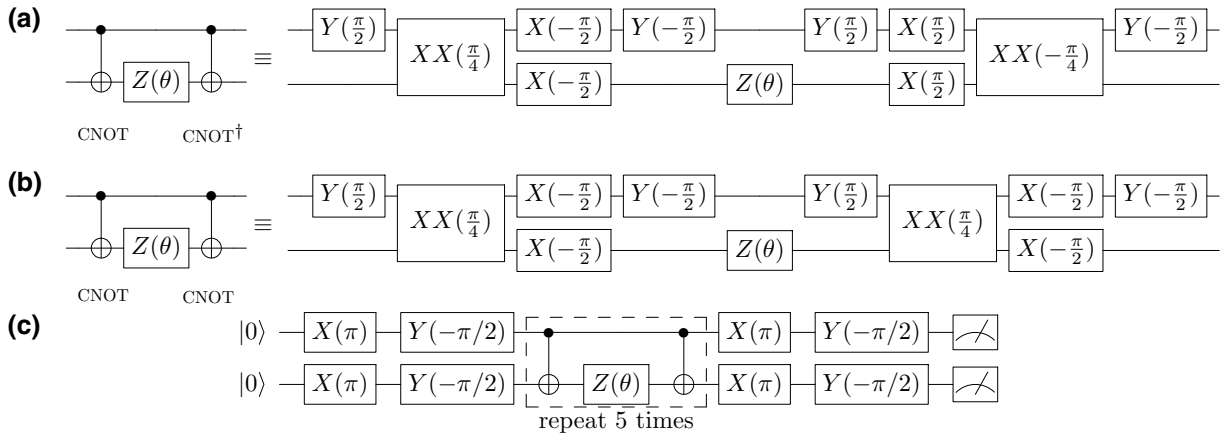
(a)

$Z(\theta)$ $\equiv$ $Y(\frac{\pi}{2})$ $XX(\frac{\pi}{4})$ $X(-\frac{\pi}{2})$ $Y(-\frac{\pi}{2})$ $Y(\frac{\pi}{2})$ $X(\frac{\pi}{2})$ $XX(-\frac{\pi}{4})$ $Y(-\frac{\pi}{2})$

$X(-\frac{\pi}{2})$ $Z(\theta)$ $X(\frac{\pi}{2})$

CNOT CNOT$^\dagger$

(b)

$Z(\theta)$ $\equiv$ $Y(\frac{\pi}{2})$ $XX(\frac{\pi}{4})$ $X(-\frac{\pi}{2})$ $Y(-\frac{\pi}{2})$ $Y(\frac{\pi}{2})$ $XX(\frac{\pi}{4})$ $X(-\frac{\pi}{2})$ $Y(-\frac{\pi}{2})$

$X(-\frac{\pi}{2})$ $Z(\theta)$ $X(-\frac{\pi}{2})$

CNOT CNOT

(c)

$|0\rangle$ $X(\pi)$ $Y(-\pi/2)$ $X(\pi)$ $Y(-\pi/2)$

$|0\rangle$ $X(\pi)$ $Y(-\pi/2)$ $Z(\theta)$ $X(\pi)$ $Y(-\pi/2)$

repeat 5 times